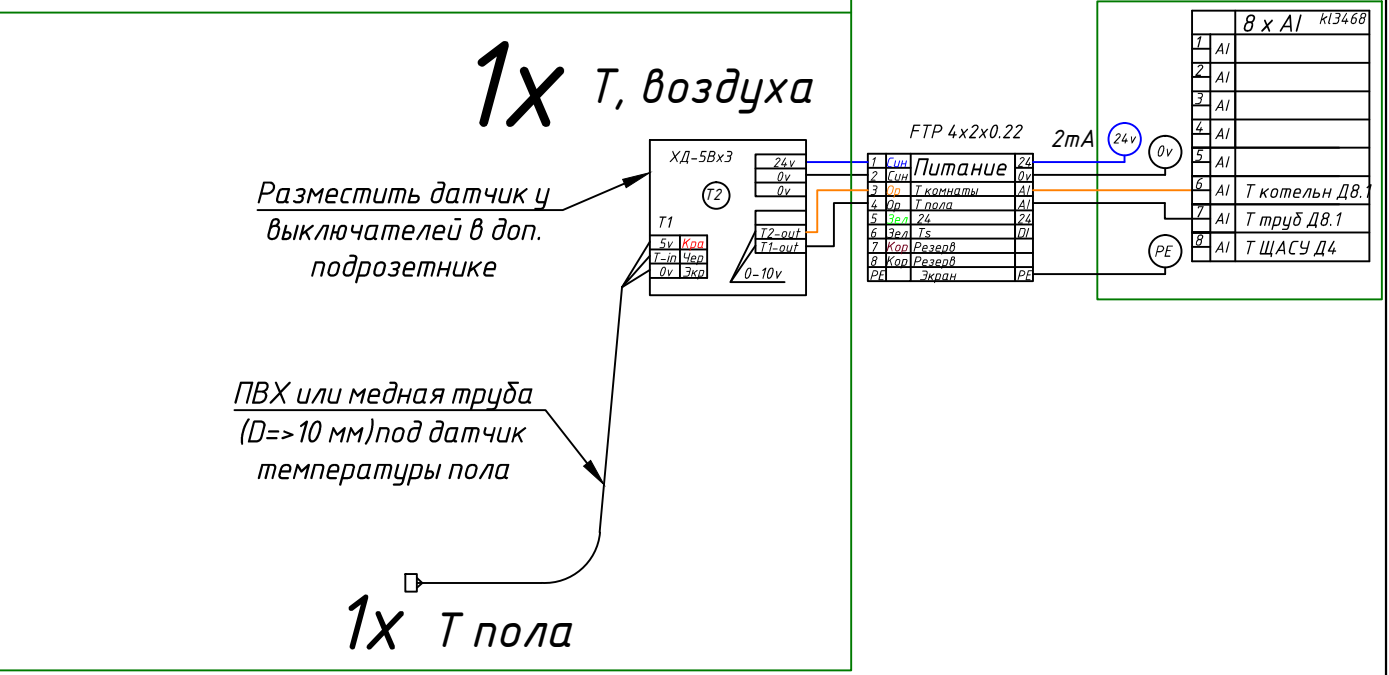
1x Т, воздуха

ХД-5Вх3

24v
0v
0v

T2

T1

| 5v | Кра |
|---|---|
| T-in | Чер |
| 0v | Экр |

T2-out
T1-out
0-10v

Разместить датчик у выключателей в доп. подрозетнике

ПВХ или медная труба (D=>10 мм)под датчик температуры пола

1x Т пола

FTP 4x2x0.22

2mA

| 1 | Син | Питание | 24 |
|---|---|---|---|
| 2 | Син | | 0v |
| 3 | Ор | Т комнаты | AI |
| 4 | Ор | Т пола | AI |
| 5 | Зел | 24 | 24 |
| 6 | Зел | Ts | DI |
| 7 | Кор | Резерв | |
| 8 | Кор | Резерв | |
| PE | | Экран | PE |

24v
0v
PE

| | | 8 x AI kl3468 |
|---|---|---|
| 1 | AI | |
| 2 | AI | |
| 3 | AI | |
| 4 | AI | |
| 5 | AI | |
| 6 | AI | Т котельн Д8.1 |
| 7 | AI | Т труб Д8.1 |
| 8 | AI | Т ЩАСУ Д4 |